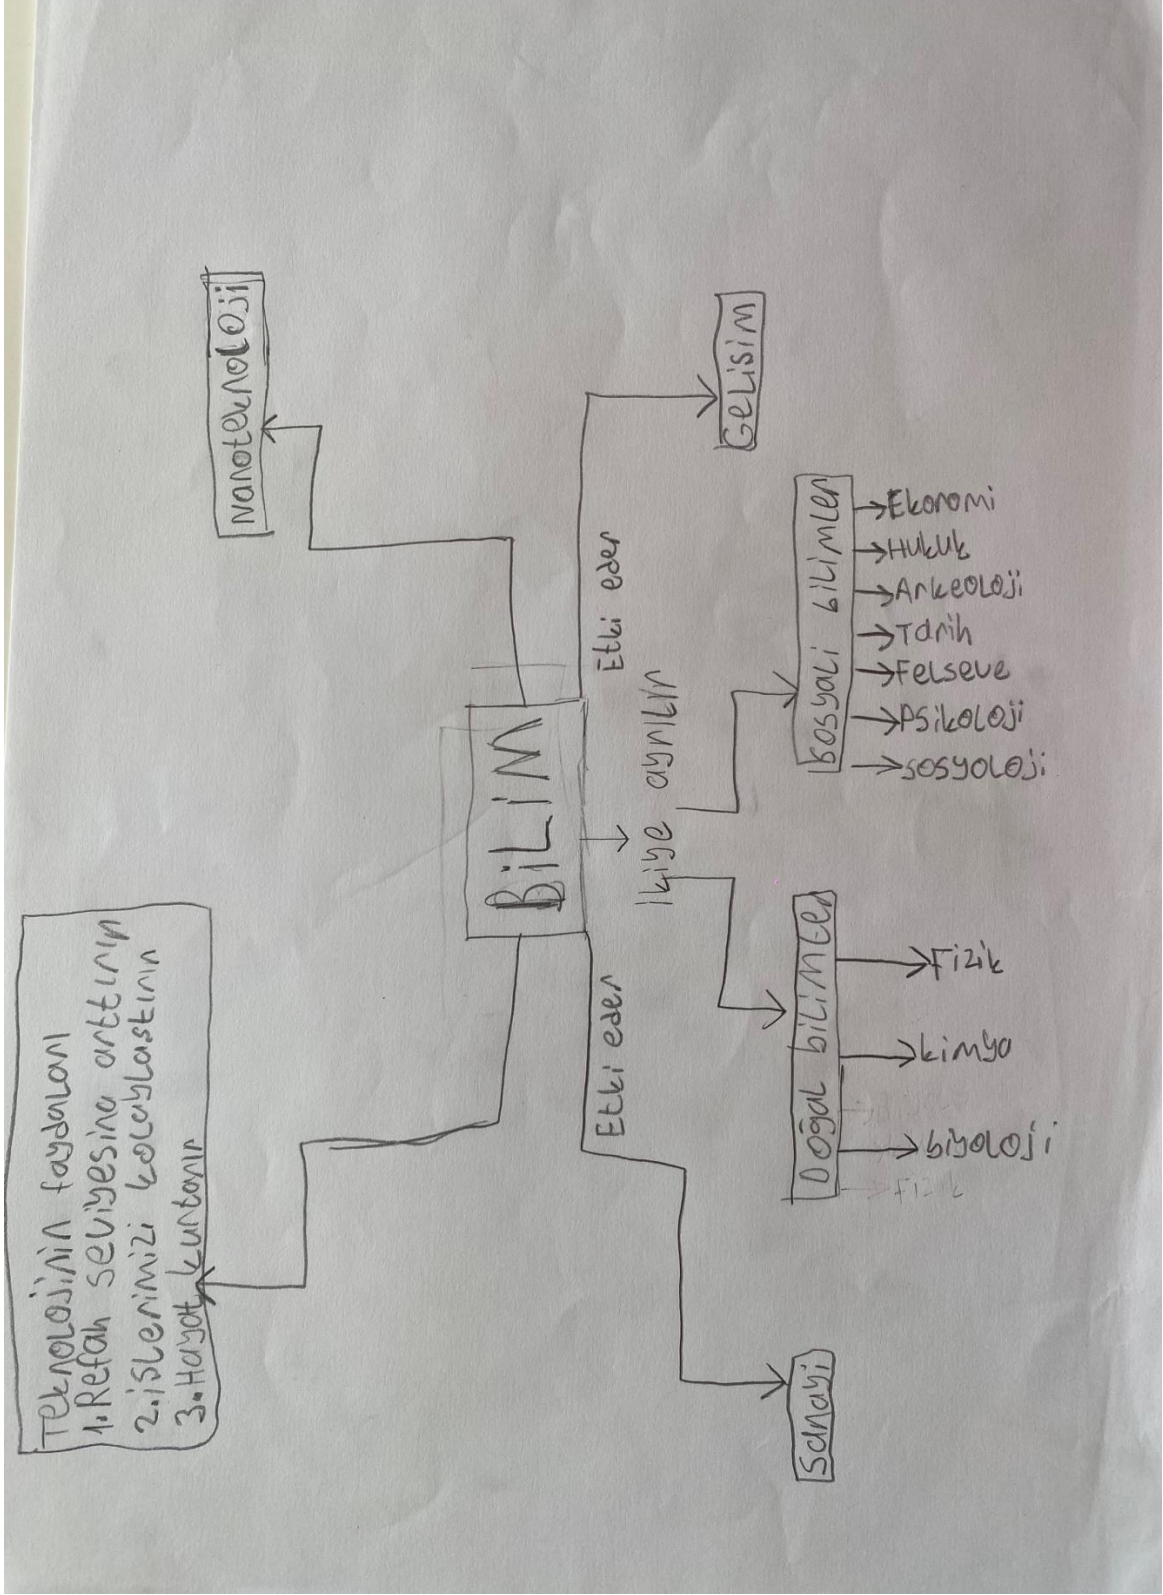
Teknolojinin faydaları
1.Refah seviyesine arttırır
2.işlerimizi kolaylaştırır
3.Hayat kurtarır

Nanoteknoloji

BiLiM

Etki eder

Gelişim

ikiye ayrılır

Etki eder

Sanayi

Sosyal bilimler
Ekonomi
Hukuk
Arkeoloji
Tarih
Felsefe
Psikoloji
sosyoloji

Doğal bilimler
Fizik
kimya
biyoloji
Fizik